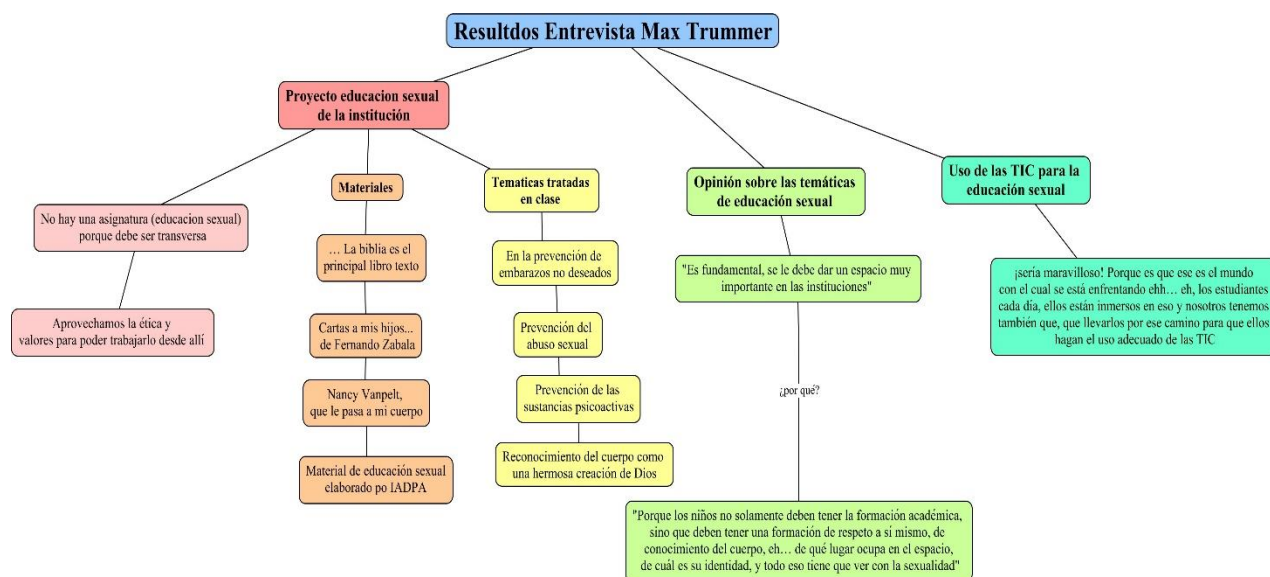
Resultdos Entrevista Max Trummer

Proyecto educacion sexual de la institución

No hay una asignatura (educacion sexual) porque debe ser transversa

Aprovechamos la ética y valores para poder trabajarlo desde allí

Materiales

… La biblia es el principal libro texto

Cartas a mis hijos... de Fernando Zabala

Nancy Vanpelt, que le pasa a mi cuerpo

Material de educación sexual elaborado po IADPA

Tematicas tratadas en clase

En la prevención de embarazos no deseados

Prevención del abuso sexual

Prevención de las sustancias psicoactivas

Reconocimiento del cuerpo como una hermosa creación de Dios

Opinión sobre las temáticas de educación sexual

"Es fundamental, se le debe dar un espacio muy importante en las instituciones"

¿por qué?

"Porque los niños no solamente deben tener la formación académica, sino que deben tener una formación de respeto a sí mismo, de conocimiento del cuerpo, eh… de qué lugar ocupa en el espacio, de cuál es su identidad, y todo eso tiene que ver con la sexualidad"

Uso de las TIC para la educación sexual

¡sería maravilloso! Porque es que ese es el mundo con el cual se está enfrentando ehh… eh, los estudiantes cada día, ellos están inmersos en eso y nosotros tenemos también que, que llevarlos por ese camino para que ellos hagan el uso adecuado de las TIC